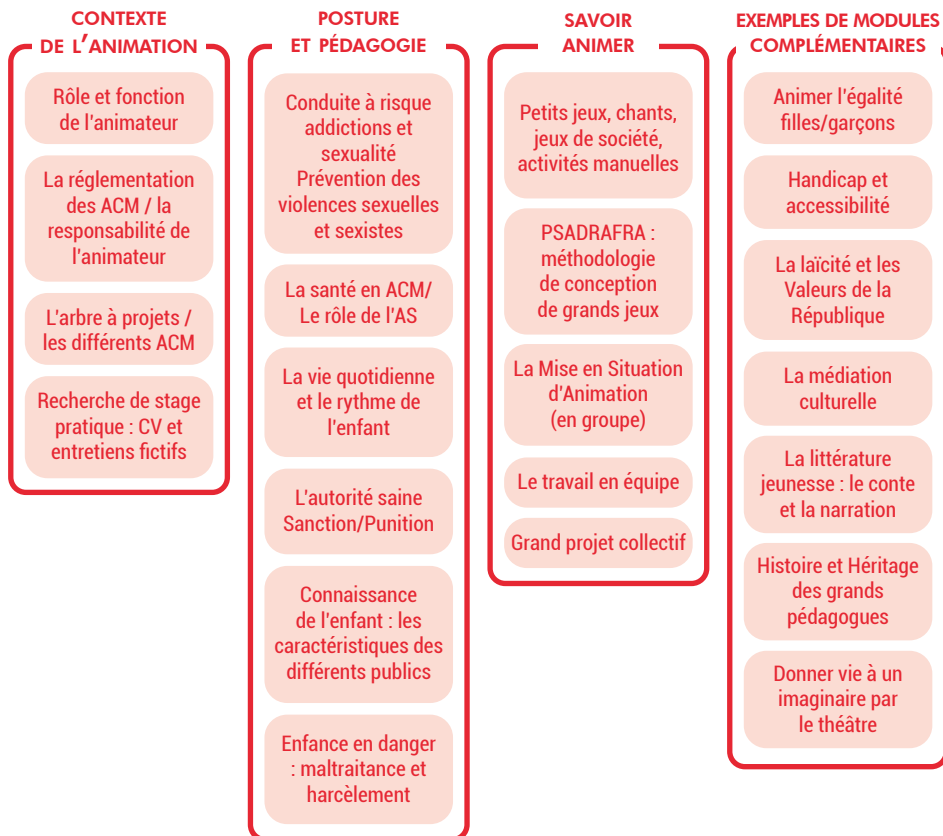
CONTEXTE DE L'ANIMATION

Rôle et fonction de l'animateur

La réglementation des ACM / la responsabilité de l'animateur

L'arbre à projets / les différents ACM

Recherche de stage pratique : CV et entretiens fictifs

POSTURE ET PÉDAGOGIE

Conduite à risque addictions et sexualité Prévention des violences sexuelles et sexistes

La santé en ACM/ Le rôle de l'AS

La vie quotidienne et le rythme de l'enfant

L'autorité saine Sanction/Punition

Connaissance de l'enfant : les caractéristiques des différents publics

Enfance en danger : maltraitance et harcèlement

SAVOIR ANIMER

Petits jeux, chants, jeux de société, activités manuelles

PSADRAFRA : méthodologie de conception de grands jeux

La Mise en Situation d'Animation (en groupe)

Le travail en équipe

Grand projet collectif

EXEMPLES DE MODULES COMPLÉMENTAIRES

Animer l'égalité filles/garçons

Handicap et accessibilité

La laïcité et les Valeurs de la République

La médiation culturelle

La littérature jeunesse : le conte et la narration

Histoire et Héritage des grands pédagogues

Donner vie à un imaginaire par le théâtre